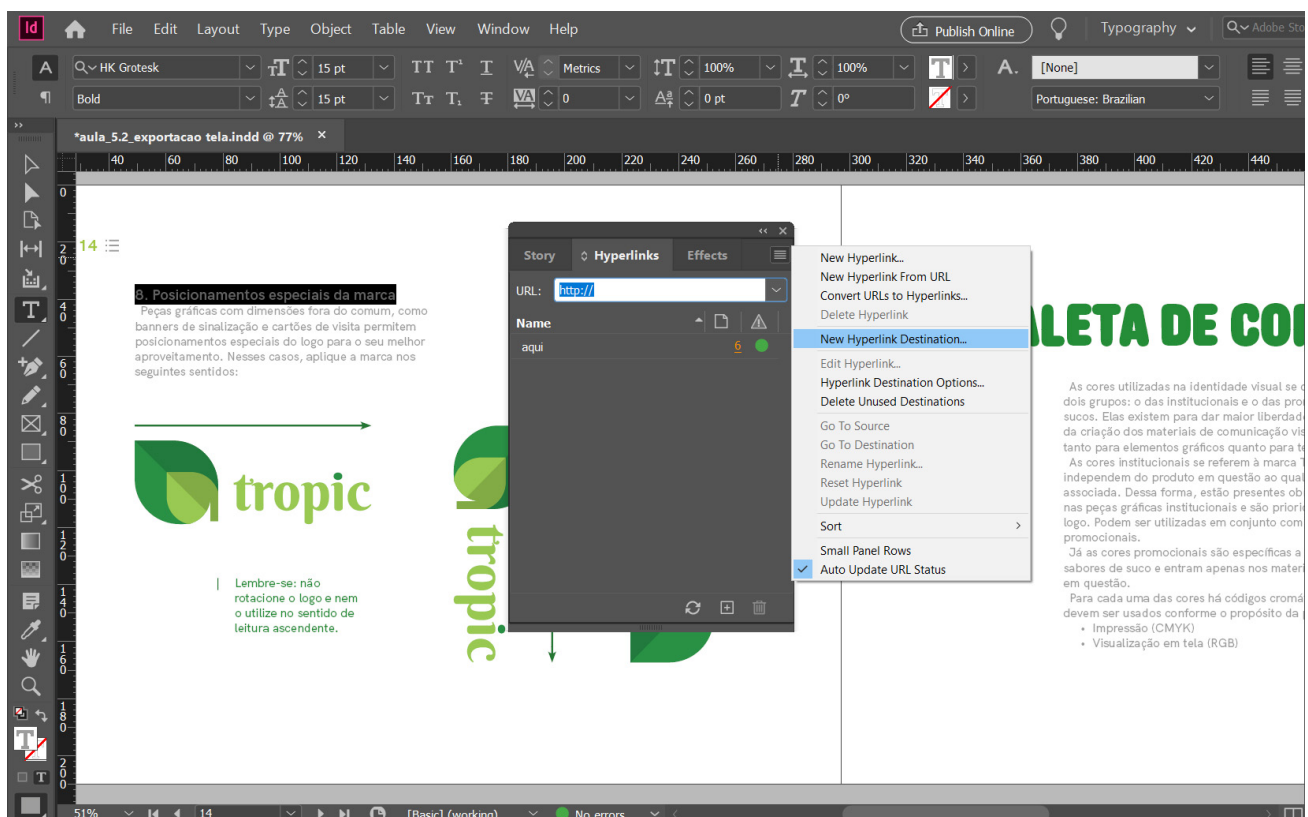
Id File Edit Layout Type Object Table View Window Help Publish Online Typography Adobe Sto

A HK Grotesk 15 pt TT T' T Metrics 100% 100% [None]
¶ Bold 15 pt Tт T, Ŧ 0 0 pt 0° Portuguese: Brazilian

*aula_5.2_exportacao tela.indd @ 77% ×

40 60 80 100 120 140 160 180 200 220 240 260 280 300 320 340 360 380 400 420 440

14

8. Posicionamentos especiais da marca
Peças gráficas com dimensões fora do comum, como banners de sinalização e cartões de visita permitem posicionamentos especiais do logo para o seu melhor aproveitamento. Nesses casos, aplique a marca nos seguintes sentidos:

tropic

Lembre-se: não rotacione o logo e nem o utilize no sentido de leitura ascendente.

tropic

Story Hyperlinks Effects
URL: http://
Name
aqui 6

New Hyperlink...
New Hyperlink From URL
Convert URLs to Hyperlinks...
Delete Hyperlink
New Hyperlink Destination...
Edit Hyperlink...
Hyperlink Destination Options...
Delete Unused Destinations
Go To Source
Go To Destination
Rename Hyperlink...
Reset Hyperlink
Update Hyperlink
Sort
Small Panel Rows
Auto Update URL Status

ALETA DE CO

As cores utilizadas na identidade visual se c dois grupos: o das institucionais e o das pro sucos. Elas existem para dar maior liberdade da criação dos materiais de comunicação vis tanto para elementos gráficos quanto para te
As cores institucionais se referem à marca T independem do produto em questão ao qual associada. Dessa forma, estão presentes ob nas peças gráficas institucionais e são priori logo. Podem ser utilizadas em conjunto com promocionais.
Já as cores promocionais são específicas a sabores de suco e entram apenas nos materi em questão.
Para cada uma das cores há códigos cromá devem ser usados conforme o propósito da
• Impressão (CMYK)
• Visualização em tela (RGB)

51% 14 [Basic] (working) No errors